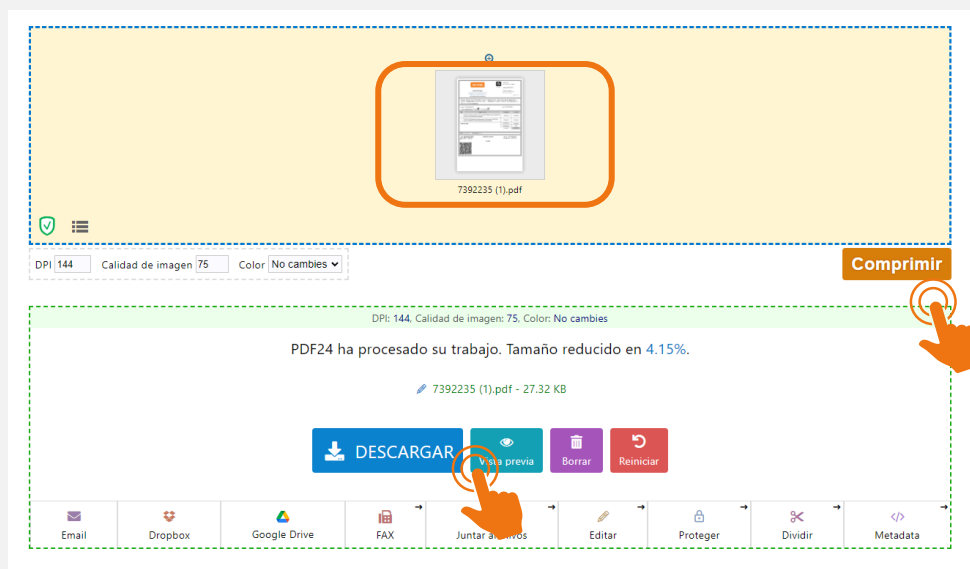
7392235 (1).pdf

DPI 144 Calidad de imagen 75 Color No cambies

Comprimir

DPI: 144, Calidad de imagen: 75, Color: No cambies

PDF24 ha procesado su trabajo. Tamaño reducido en 4.15%.

7392235 (1).pdf - 27.32 KB

DESCARGAR | Vista previa | Borrar | Reiniciar

| Email | Dropbox | Google Drive | FAX | Juntar a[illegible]vos | Editar | Proteger | Dividir | Metadata |
|---|---|---|---|---|---|---|---|---|